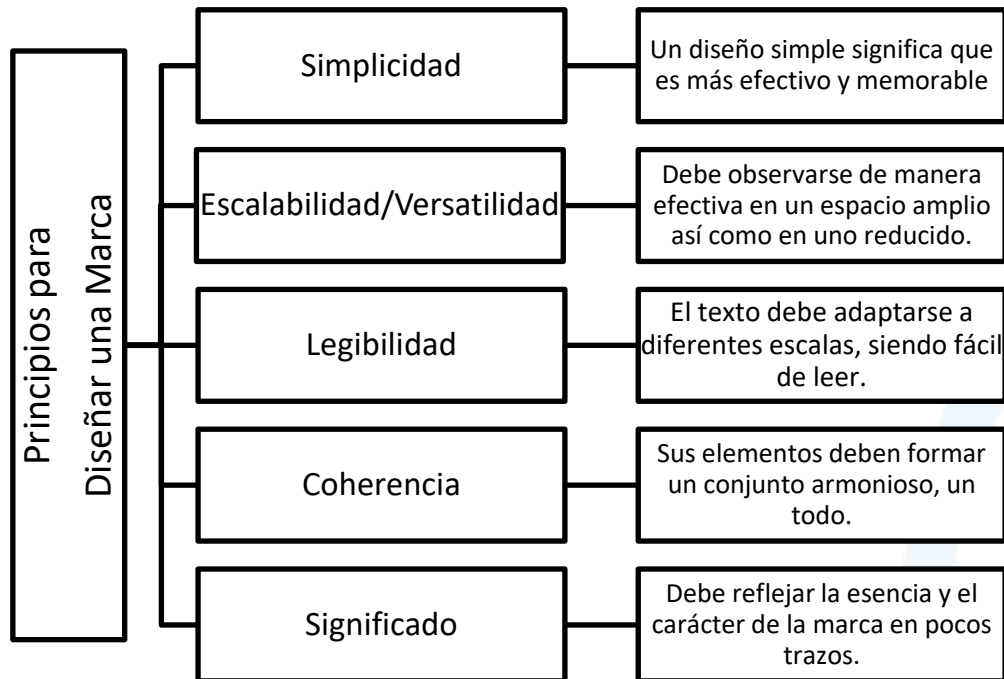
Principios para Diseñar una Marca

Simplicidad

Un diseño simple significa que es más efectivo y memorable

Escalabilidad/Versatilidad

Debe observarse de manera efectiva en un espacio amplio así como en uno reducido.

Legibilidad

El texto debe adaptarse a diferentes escalas, siendo fácil de leer.

Coherencia

Sus elementos deben formar un conjunto armonioso, un todo.

Significado

Debe reflejar la esencia y el carácter de la marca en pocos trazos.